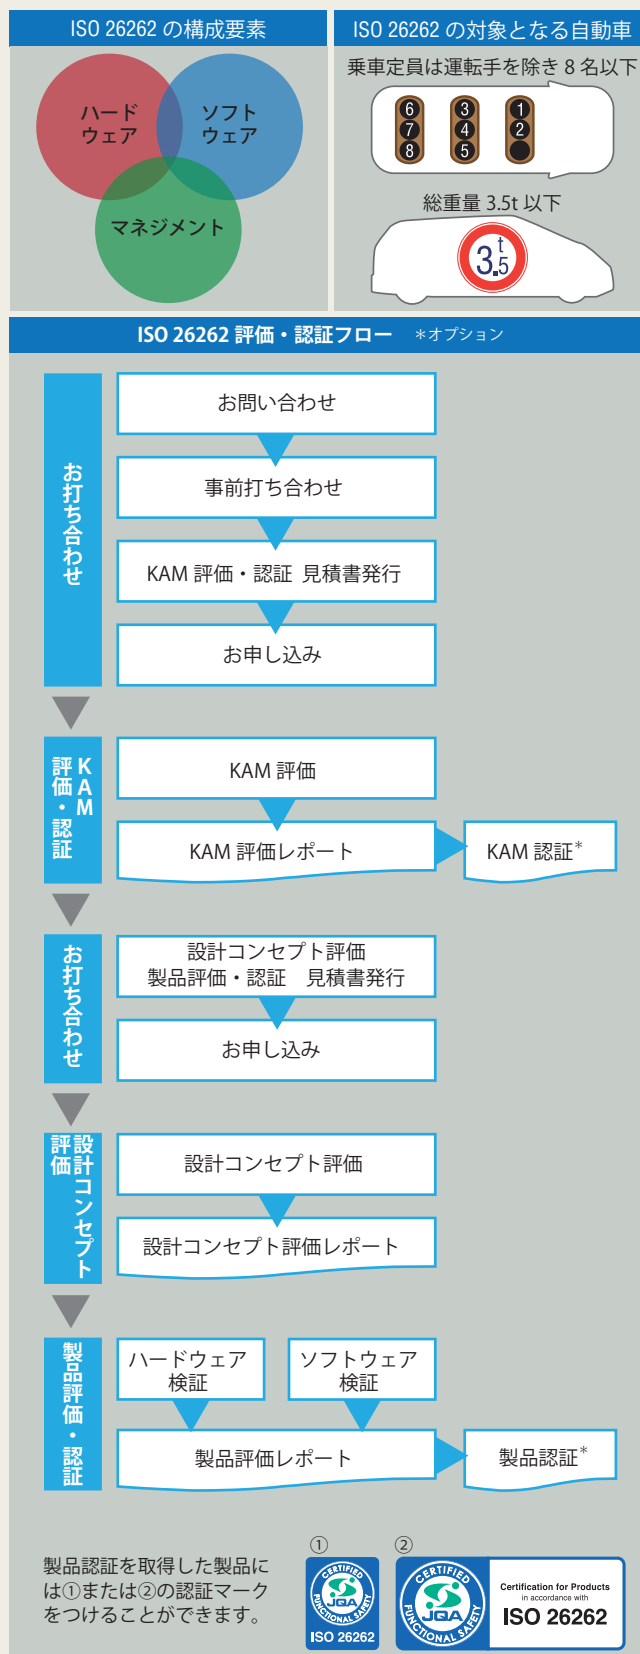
ISO 26262 の構成要素

ハード
ウェア

ソフト
ウェア

マネジメント

ISO 26262 の対象となる自動車

乗車定員は運転手を除き 8 名以下

6 7 8 3 4 5 1 2

総重量 3.5t 以下

3.5 t

ISO 26262 評価・認証フロー　＊オプション

お打ち合わせ

お問い合わせ

事前打ち合わせ

KAM 評価・認証　見積書発行

お申し込み

KAM 評価・認証

KAM 評価

KAM 評価レポート

KAM 認証*

お打ち合わせ

設計コンセプト評価
製品評価・認証　見積書発行

お申し込み

設計コンセプト評価

設計コンセプト評価

設計コンセプト評価レポート

製品評価・認証

ハードウェア
検証

ソフトウェア
検証

製品評価レポート

製品認証*

製品認証を取得した製品には①または②の認証マークをつけることができます。

①
CERTIFIED
JQA
FUNCTIONAL SAFETY
ISO 26262

②
CERTIFIED
JQA
FUNCTIONAL SAFETY
Certification for Products
in accordance with
ISO 26262